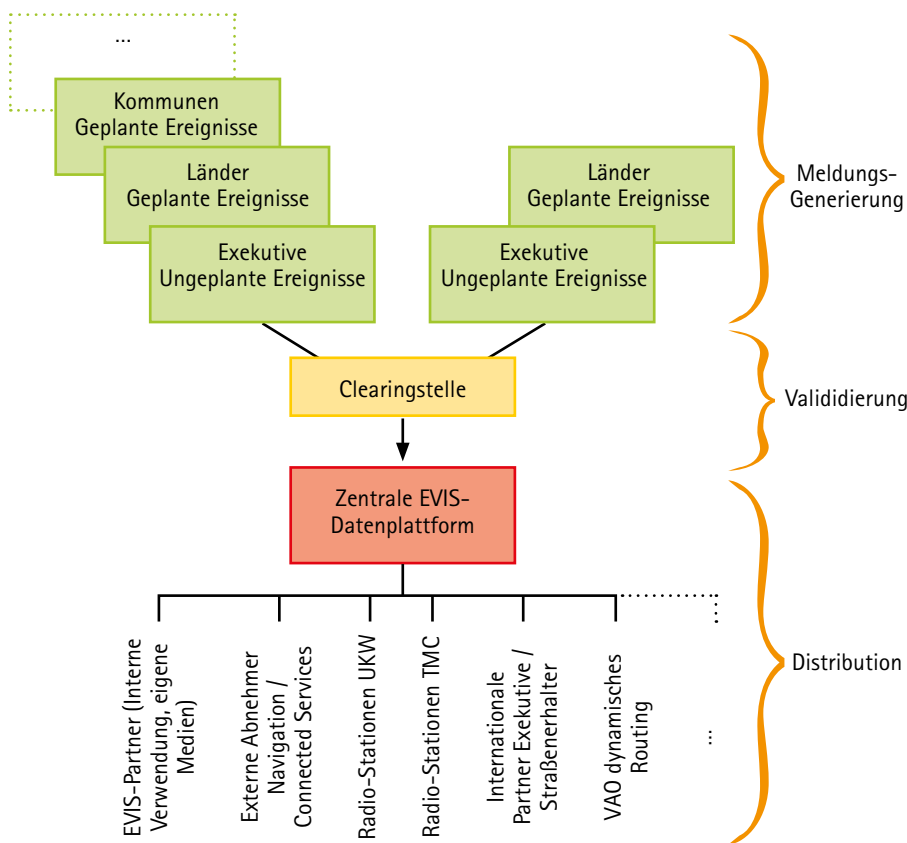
...

Kommunen
Geplante Ereignisse

Länder
Geplante Ereignisse

Exekutive
Ungeplante Ereignisse

Länder
Geplante Ereignisse

Exekutive
Ungeplante Ereignisse

Meldungs-Generierung

Clearingstelle

Valididierung

Zentrale EVIS-Datenplattform

EVIS-Partner (Interne Verwendung, eigene Medien)

Externe Abnehmer Navigation / Connected Services

Radio-Stationen UKW

Radio-Stationen TMC

Internationale Partner Exekutive / Straßenerhalter

VAO dynamisches Routing

...

Distribution